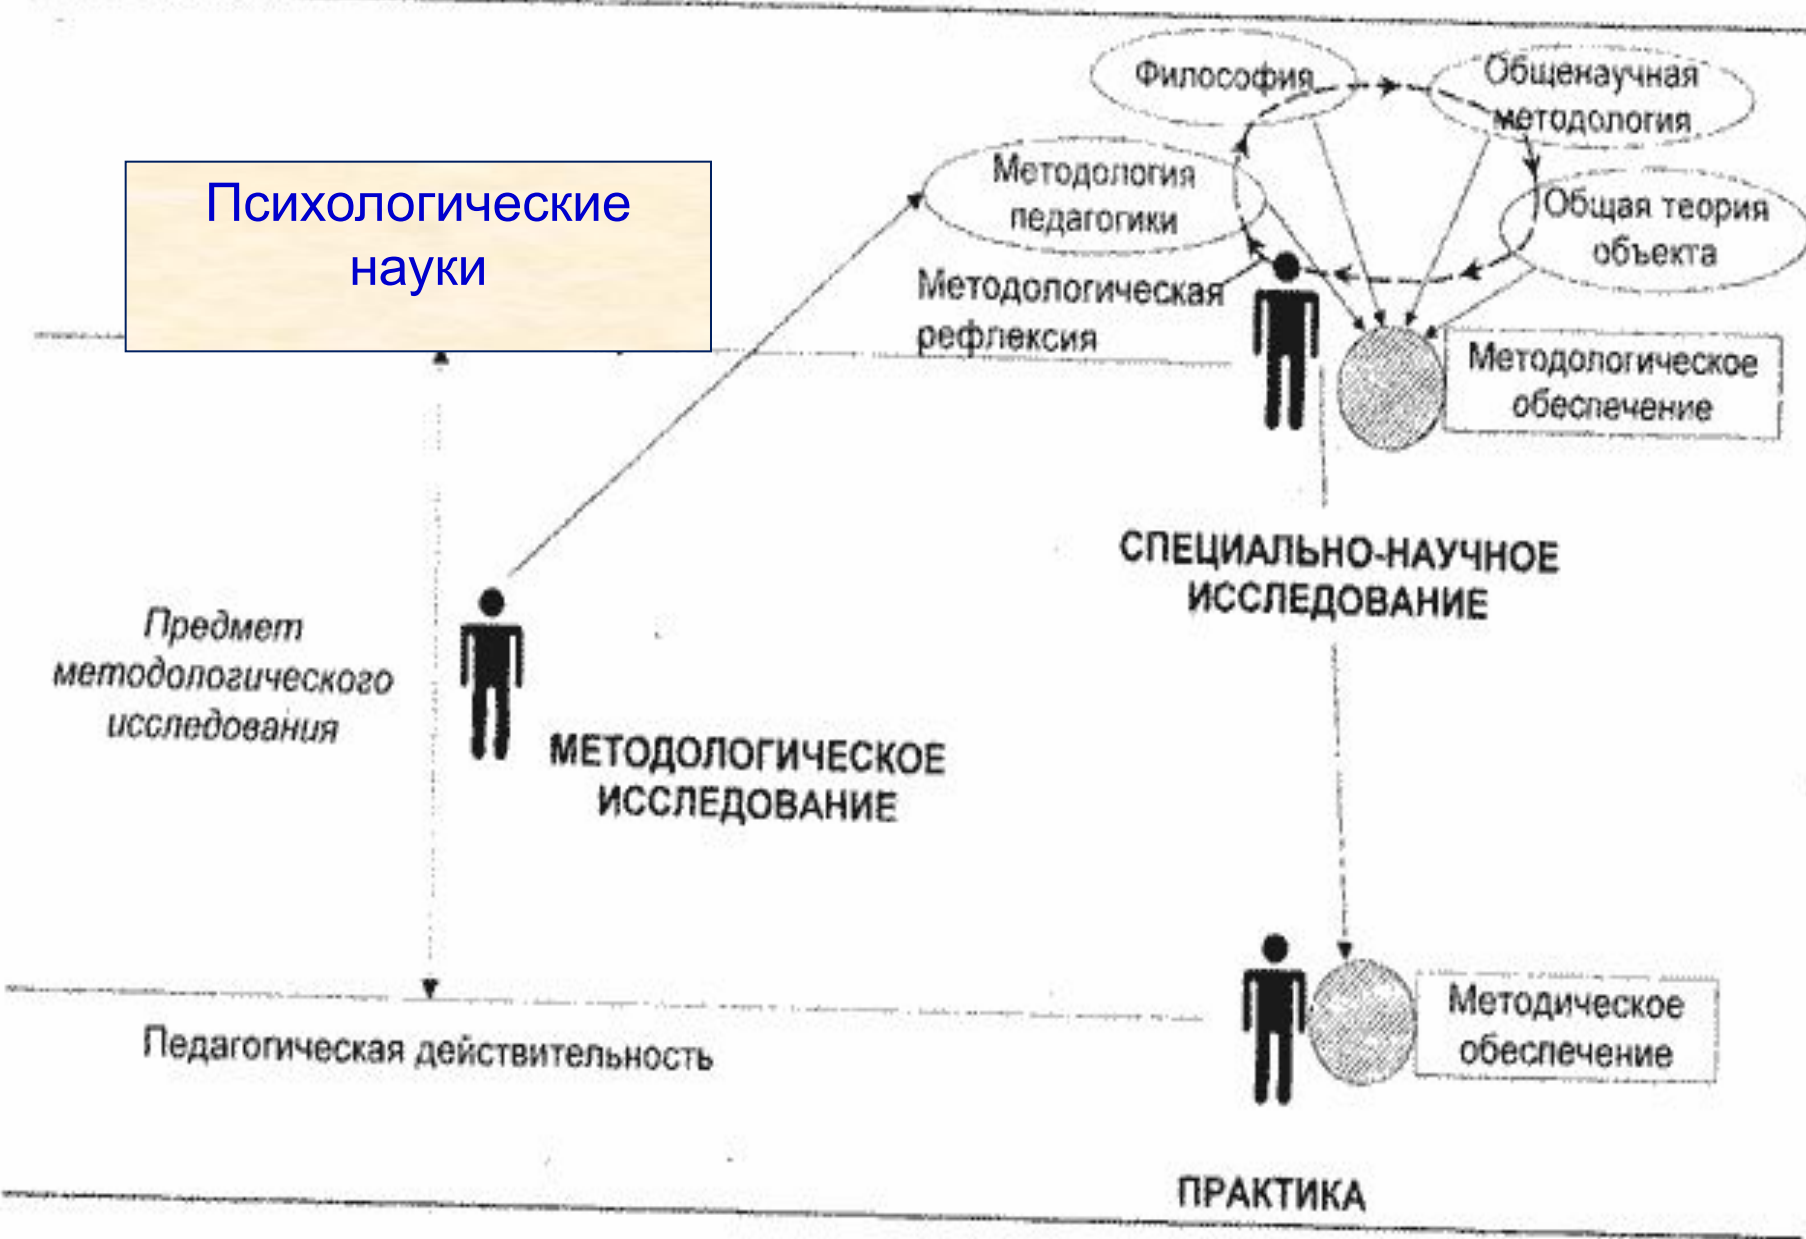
Психологические науки

Философия

Общенаучная методология

Методология педагогики

Общая теория объекта

Методологическая рефлексия

Методологическое обеспечение

СПЕЦИАЛЬНО-НАУЧНОЕ ИССЛЕДОВАНИЕ

Предмет методологического исследования

МЕТОДОЛОГИЧЕСКОЕ ИССЛЕДОВАНИЕ

Методическое обеспечение

Педагогическая действительность

ПРАКТИКА